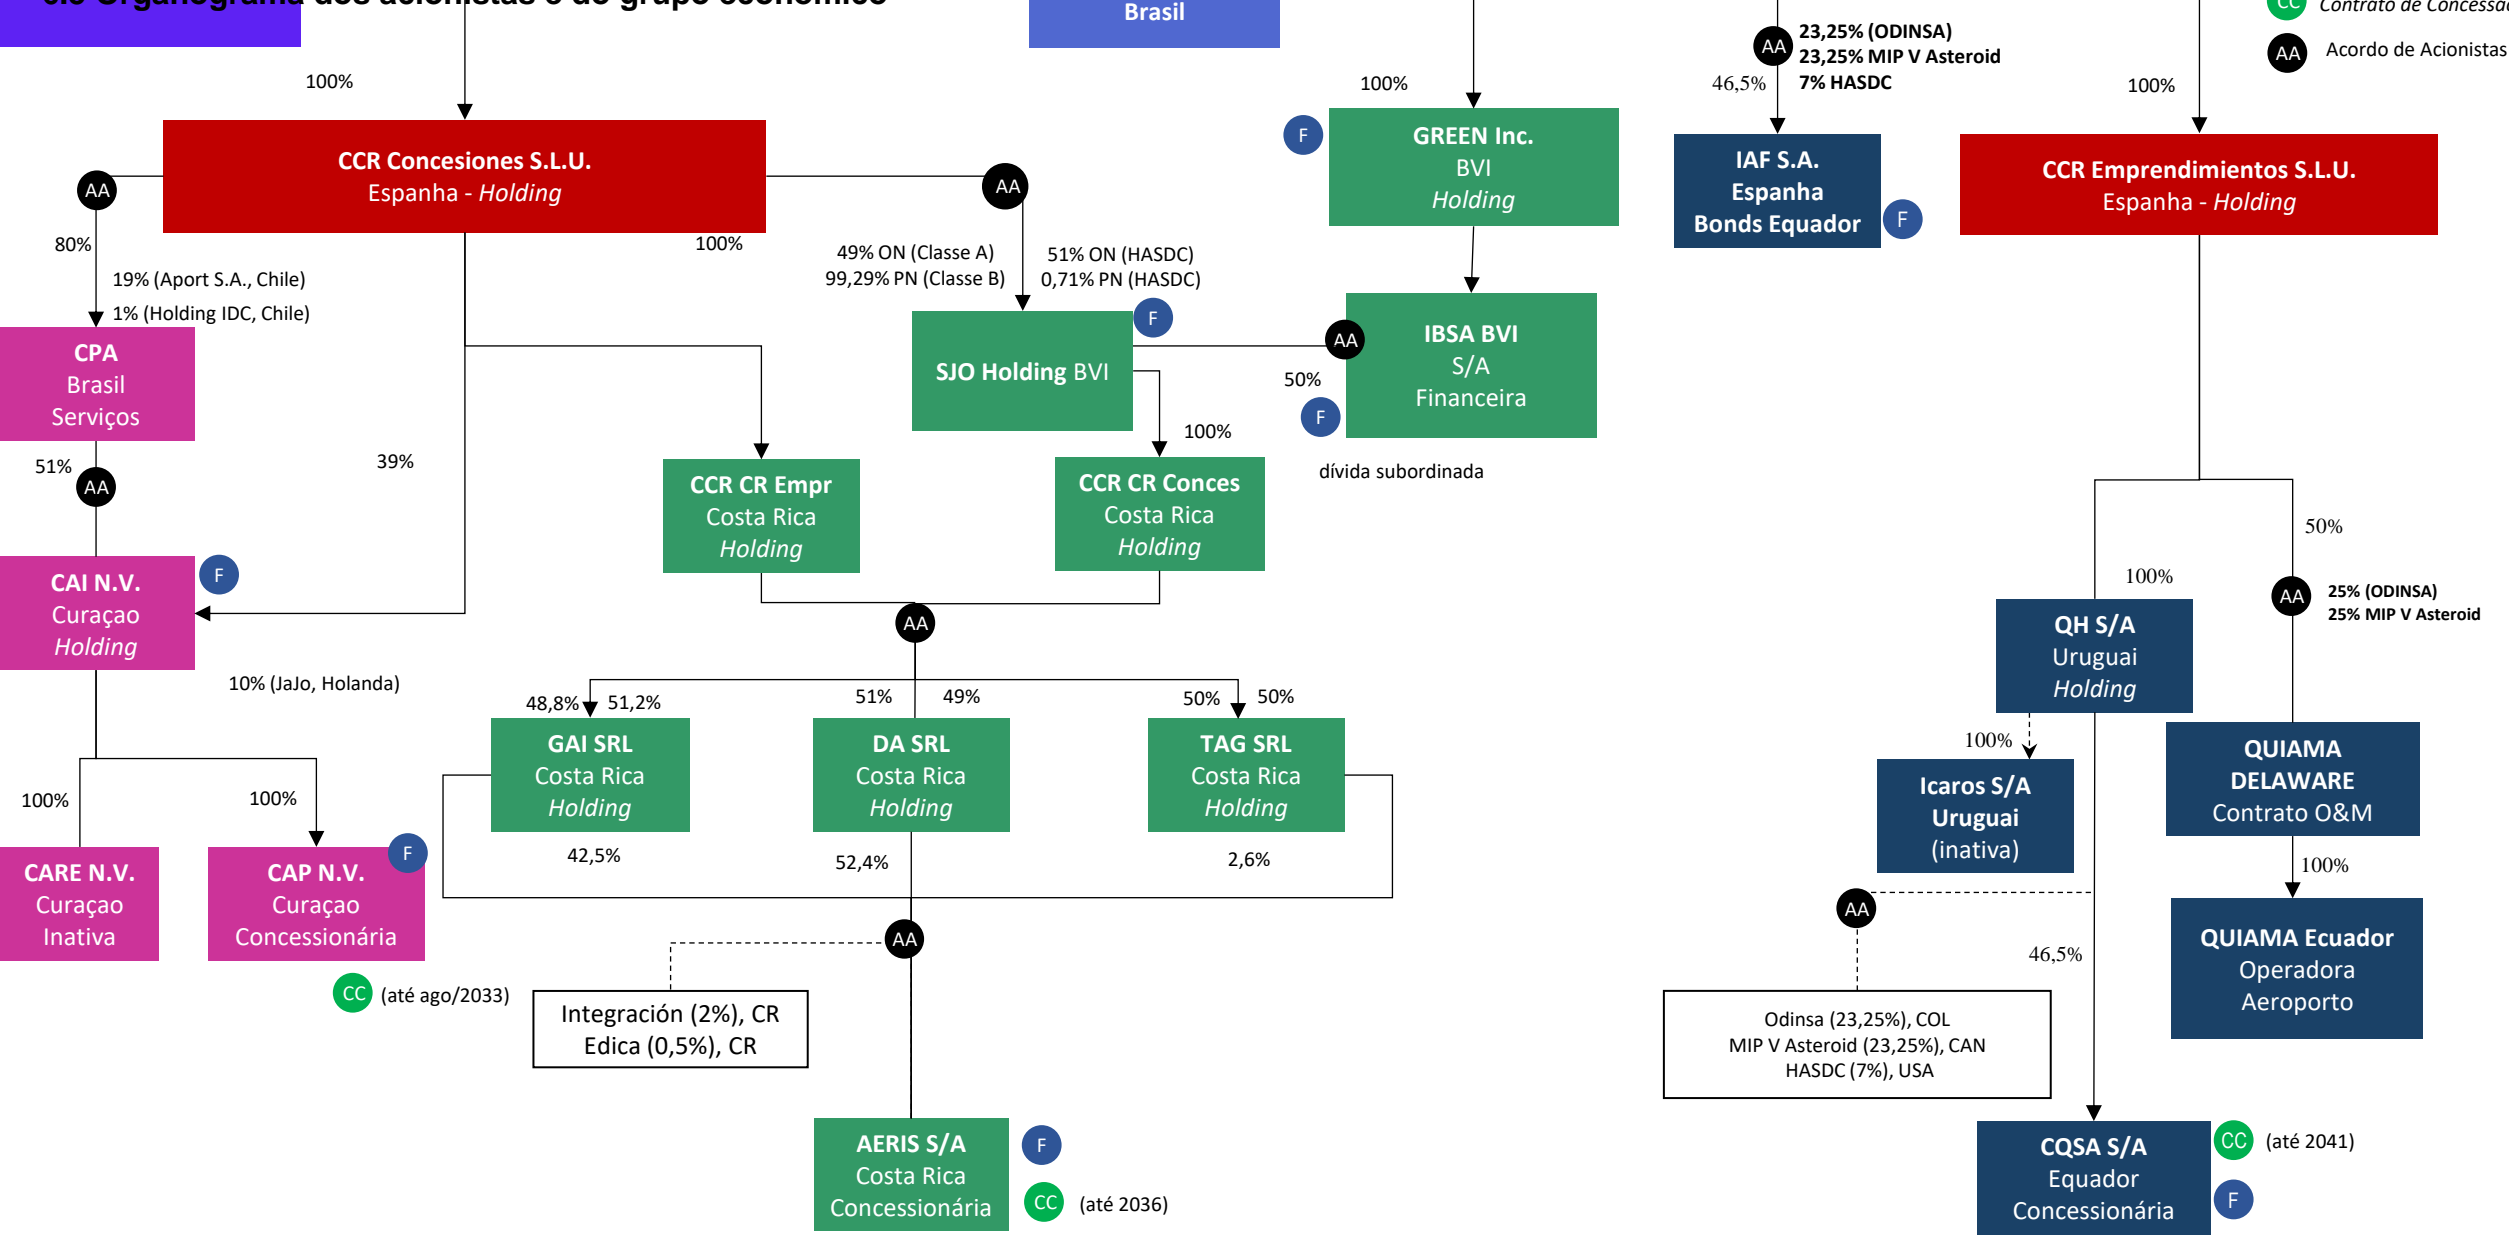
Brasil

CC Contrato de Concessã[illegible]
AA Acordo de Acionistas

100%
CCR Concesiones S.L.U.
Espanha - Holding

100%
GREEN Inc.
BVI
Holding
F

AA
23,25% (ODINSA)
23,25% MIP V Asteroid
7% HASDC
46,5%
IAF S.A.
Espanha
Bonds Equador
F

100%
CCR Emprendimientos S.L.U.
Espanha - Holding

AA
80%
19% (Aport S.A., Chile)
1% (Holding IDC, Chile)
CPA
Brasil
Serviços

100%
AA
49% ON (Classe A)
99,29% PN (Classe B)
51% ON (HASDC)
0,71% PN (HASDC)
SJO Holding BVI
F
AA
IBSA BVI
S/A
Financeira
50%
F
dívida subordinada
100%

51%
AA
39%
CCR CR Empr
Costa Rica
Holding
CCR CR Conces
Costa Rica
Holding

CAI N.V.
Curaçao
Holding
F
10% (JaJo, Holanda)

AA
48,8% 51,2%
51% 49%
50% 50%
GAI SRL
Costa Rica
Holding
DA SRL
Costa Rica
Holding
TAG SRL
Costa Rica
Holding
42,5%
52,4%
2,6%

100%
100%
CARE N.V.
Curaçao
Inativa
CAP N.V.
Curaçao
Concessionária
F
CC (até ago/2033)

AA
Integración (2%), CR
Edica (0,5%), CR

AERIS S/A
Costa Rica
Concessionária
F
CC (até 2036)

50%
100%
AA
25% (ODINSA)
25% MIP V Asteroid
QH S/A
Uruguai
Holding
100%
Icaros S/A
Uruguai
(inativa)
QUIAMA
DELAWARE
Contrato O&M
100%
QUIAMA Ecuador
Operadora
Aeroporto
AA
46,5%
Odinsa (23,25%), COL
MIP V Asteroid (23,25%), CAN
HASDC (7%), USA
CQSA S/A
Equador
Concessionária
CC (até 2041)
F